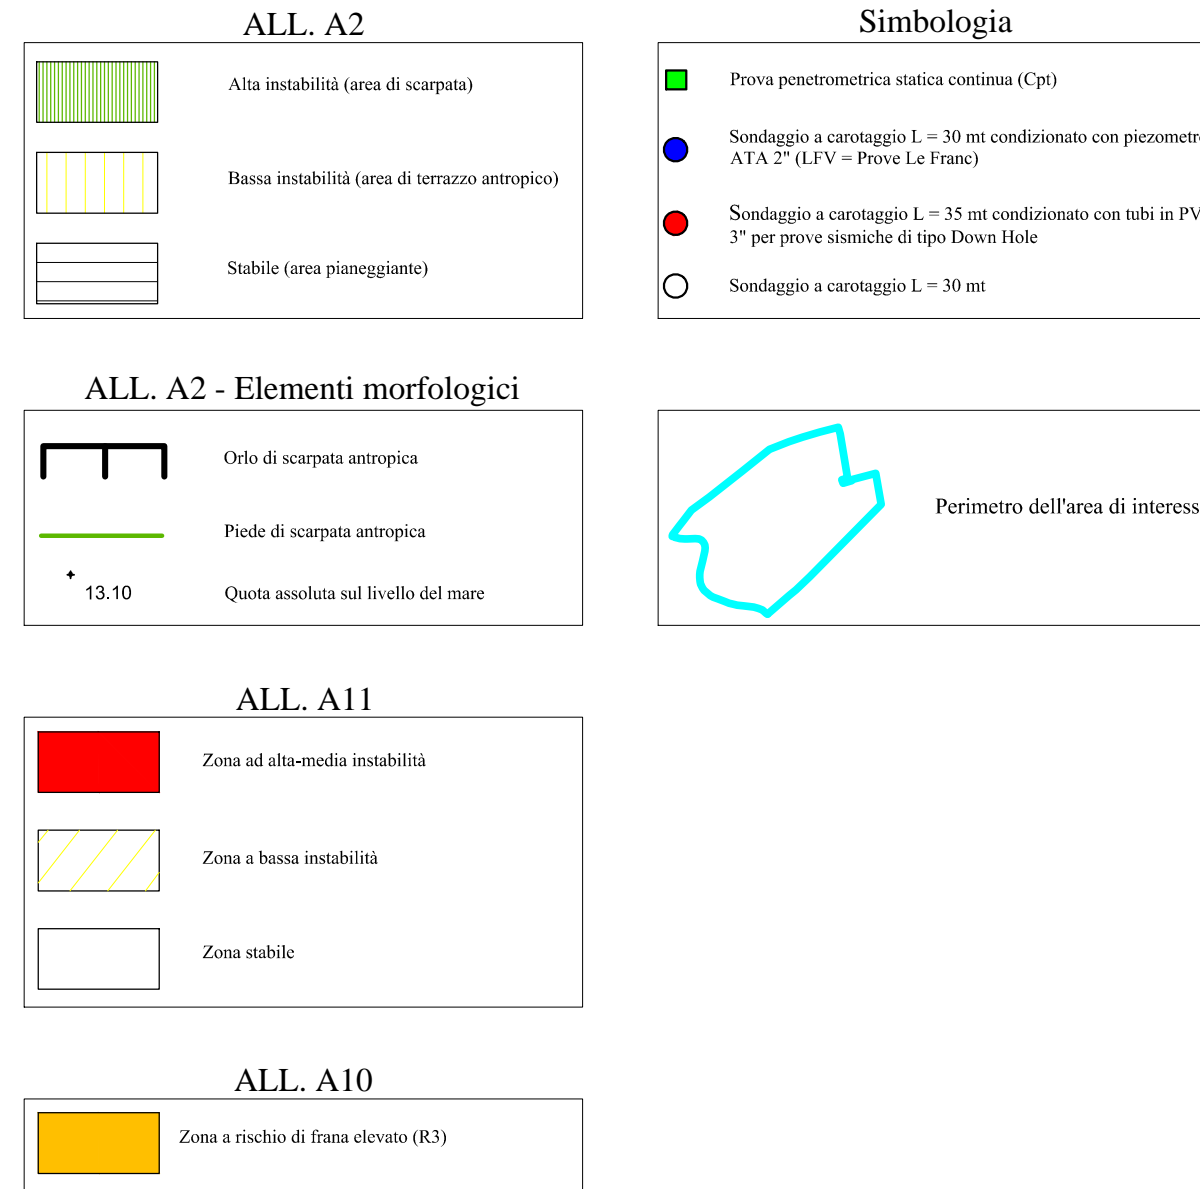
ALL. A2

Alta instabilità (area di scarpata)

Bassa instabilità (area di terrazzo antropico)

Stabile (area pianeggiante)

Simbologia

Prova penetrometrica statica continua (Cpt)

Sondaggio a carotaggio L = 30 mt condizionato con piezometro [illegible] ATA 2" (LFV = Prove Le Franc)

Sondaggio a carotaggio L = 35 mt condizionato con tubi in PV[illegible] 3" per prove sismiche di tipo Down Hole

Sondaggio a carotaggio L = 30 mt

ALL. A2 - Elementi morfologici

Orlo di scarpata antropica

Piede di scarpata antropica

13.10

Quota assoluta sul livello del mare

Perimetro dell'area di interess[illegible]

ALL. A11

Zona ad alta-media instabilità

Zona a bassa instabilità

Zona stabile

ALL. A10

Zona a rischio di frana elevato (R3)